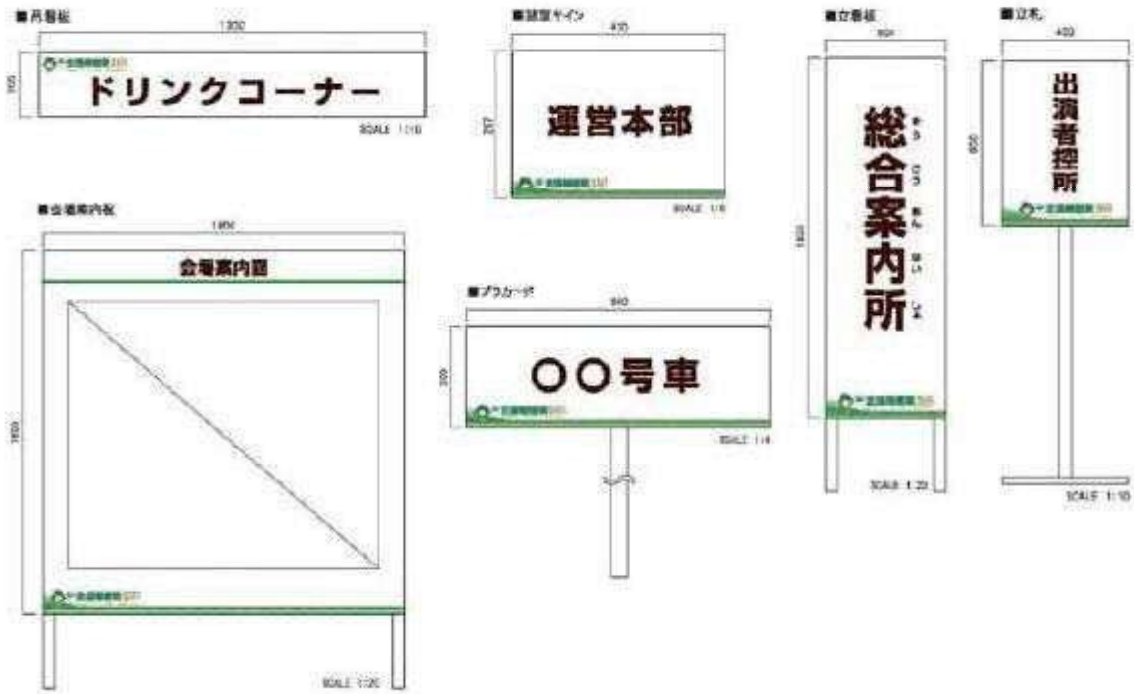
■吊看板
1200
300
ドリンクコーナー
SCALE 1:10

■部屋サイン
400
297
運営本部
SCALE 1:5

■立看板
600
1800
総合案内所
そう ごう あん ない じょ
SCALE 1:20

■立札
400
600
出演者控所
SCALE 1:10

■会場案内板
1800
1800
会場案内図
SCALE 1:20

■プラカード
840
300
○○号車
SCALE 1:4